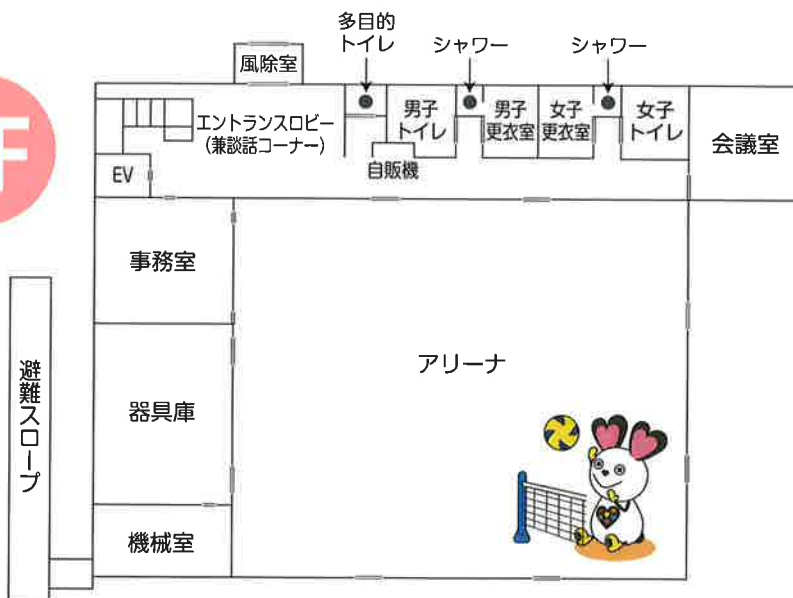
F

多目的
トイレ

シャワー

シャワー

風除室

エントランスロビー
(兼談話コーナー)

男子
トイレ

男子
更衣室

女子
更衣室

女子
トイレ

会議室

自販機

EV

事務室

アリーナ

器具庫

機械室

避難スロープ